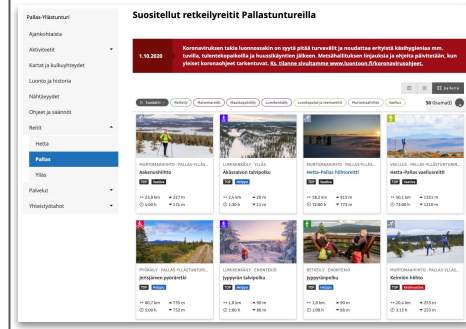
Pallas-Ylästunturi
Ajankohtaista
Aktiviteetit
Kartat ja kulkuyhteydet
Luonto ja historia
Nähtävyydet
Ohjeet ja säännöt
Reitit
Hetta
Pallas
Ylläs
Palvelut
Yhteystiedot

Suositellut retkeilyreitit Pallastuntureilla

1.10.2020
Koronaviruksen takia luonnossakin on syytä pitää turvavälit ja noudattaa erityistä käsihygieniaa mm. tuvilla, tulentekopaikoilla ja huussikäyntien jälkeen. Metsähallituksen linjauksia ja ohjeita päivitetään, kun yleiset koronaohjeet tarkentuvat. Ks. tilanne sivultamme www.luontoon.fi/koronavirustilanne.

Suodatin
Patikointi
Hiihto
Maastopyöräily
Lumikenkäily
Luontopolut ja teemareitit
Pyöräily
Melonta
50 (Suomi)
Kartta

RUNTOMAAHIIHTO · PALLAS-YLLÄS...
Aakenushiihto
TOP
Vaativa
↔ 23,8 km
↗ 227 m
⏱ 5:00 h
↘ 171 m

LUMIKENKÄILY · YLLÄS
Äkäsvaaran talvipolku
TOP
Helppo
↔ 3,4 km
↗ 39 m
⏱ 1:00 h
↘ 39 m

RUNTOMAAHIIHTO · PALLAS-YLLÄS...
Hetta-Pallas hiihtoreitti
TOP
Vaativa
↔ 58,2 km
↗ 953 m
⏱ 15:00 h
↘ 773 m

VAELLUS · PALLAS-YLLÄSTUNTURI...
Hetta-Pallas vaellusreitti
TOP
Vaativa
↔ 50,1 km
↗ 1353 m
⏱ 21:00 h
↘ 1150 m

PYÖRÄILY · PALLAS-YLLÄSTUNTURI...
Jerisjärven pyöräreitti
TOP
Helppo
↔ 90,7 km
↗ 755 m
⏱ 5:00 h
↘ 752 m

LUMIKENKÄILY · ENONTEKIÖ
Jyppyrän talvipolku
TOP
Helppo
↔ 1,8 km
↗ 90 m
⏱ 1:00 h
↘ 88 m

RETKEILY · ENONTEKIÖ
Jyppyränpolku
TOP
Helppo
↔ 1,9 km
↗ 90 m
⏱ 1:00 h
↘ 90 m

RUNTOMAAHIIHTO · PALLAS-YLLÄS...
Keimiön hiihto
TOP
Keskivaativa
↔ 20,4 km
↗ 253 m
⏱ 3:15 h
↘ 253 m